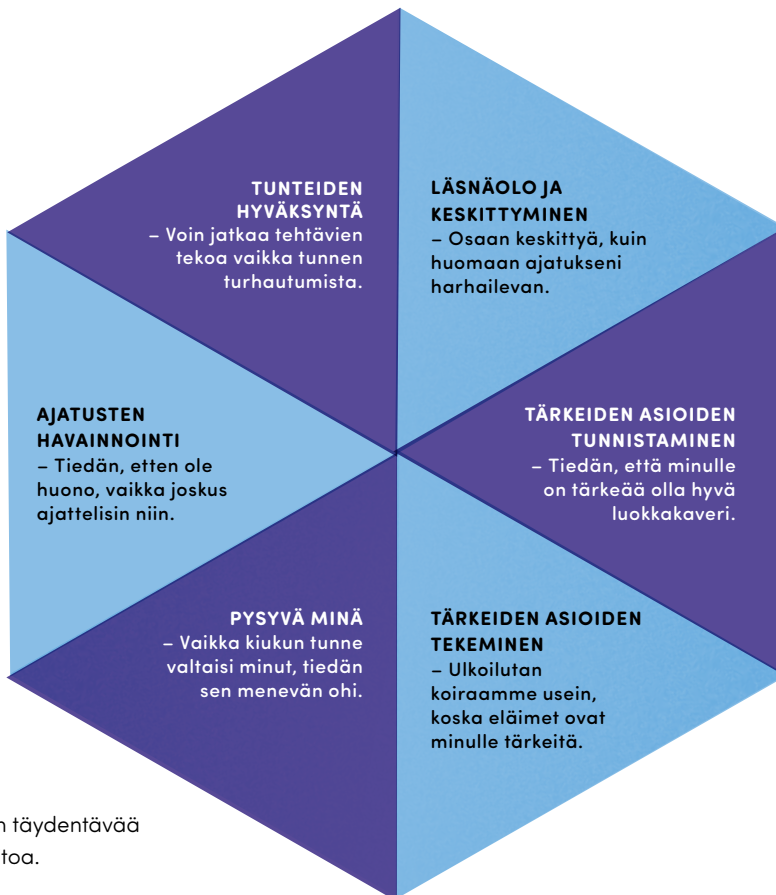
TUNTEIDEN HYVÄKSYNTÄ
– Voin jatkaa tehtävien tekoa vaikka tunnen turhautumista.

LÄSNÄOLO JA KESKITTYMINEN
– Osaan keskittyä, kuin huomaan ajatukseni harhailevan.

AJATUSTEN HAVAINNOINTI
– Tiedän, etten ole huono, vaikka joskus ajattelisin niin.

TÄRKEIDEN ASIOIDEN TUNNISTAMINEN
– Tiedän, että minulle on tärkeää olla hyvä luokkakaveri.

PYSYVÄ MINÄ
– Vaikka kiukun tunne valtaisi minut, tiedän sen menevän ohi.

TÄRKEIDEN ASIOIDEN TEKEMINEN
– Ulkoilutan koiraamme usein, koska eläimet ovat minulle tärkeitä.

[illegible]n täydentävää
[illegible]toa.